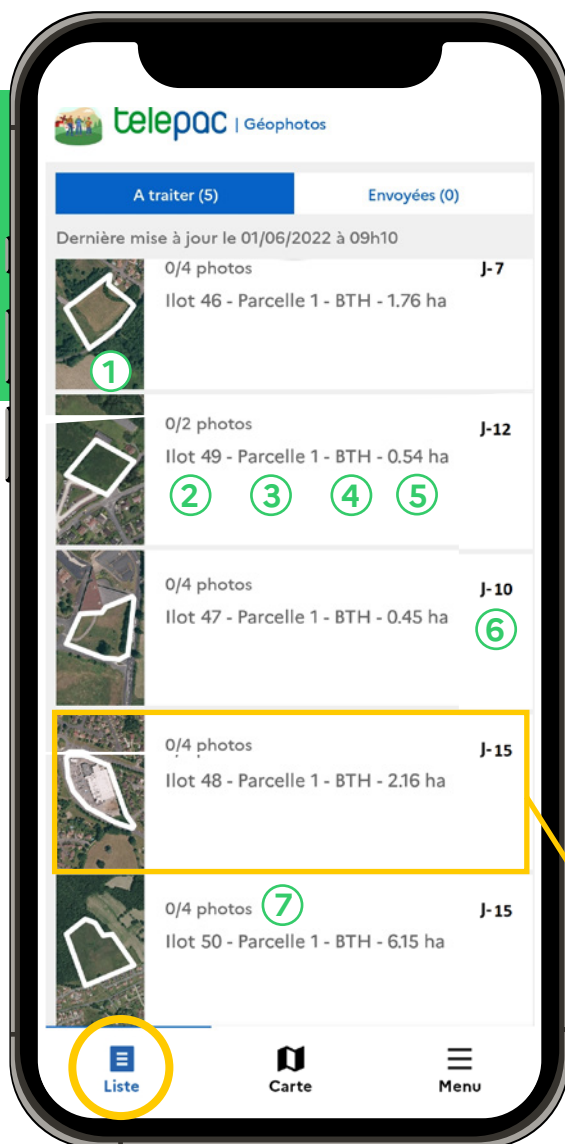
telepac | Géophotos

A traiter (5)
Envoyées (0)

Dernière mise à jour le 01/06/2022 à 09h10

0/4 photos
Ilot 46 - Parcelle 1 - BTH - 1.76 ha
J-7
1

0/2 photos
Ilot 49 - Parcelle 1 - BTH - 0.54 ha
J-12
2 3 4 5

0/4 photos
Ilot 47 - Parcelle 1 - BTH - 0.45 ha
J-10
6

0/4 photos
Ilot 48 - Parcelle 1 - BTH - 2.16 ha
J-15

0/4 photos
7
Ilot 50 - Parcelle 1 - BTH - 6.15 ha
J-15

Liste
Carte
Menu